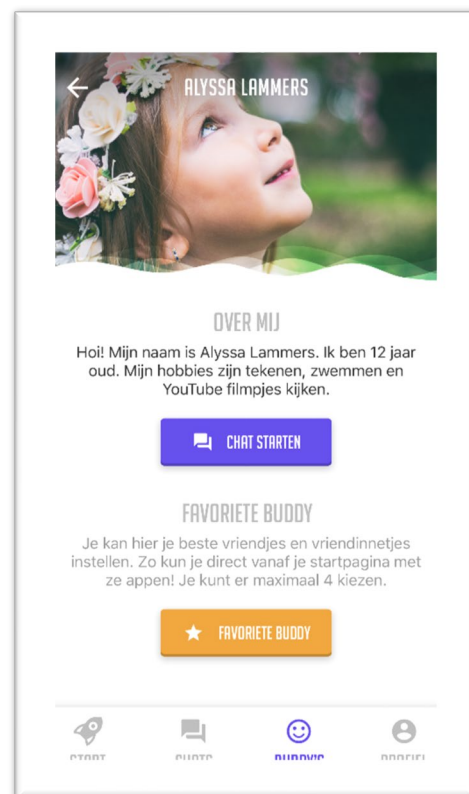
ALYSSA LAMMERS

OVER MIJ

Hoi! Mijn naam is Alyssa Lammers. Ik ben 12 jaar oud. Mijn hobbies zijn tekenen, zwemmen en YouTube filmpjes kijken.

CHAT STARTEN

FAVORIETE BUDDY

Je kan hier je beste vriendjes en vriendinnetjes instellen. Zo kun je direct vanaf je startpagina met ze appen! Je kunt er maximaal 4 kiezen.

FAVORIETE BUDDY

START CHATS BUDDY'S PROFIEL